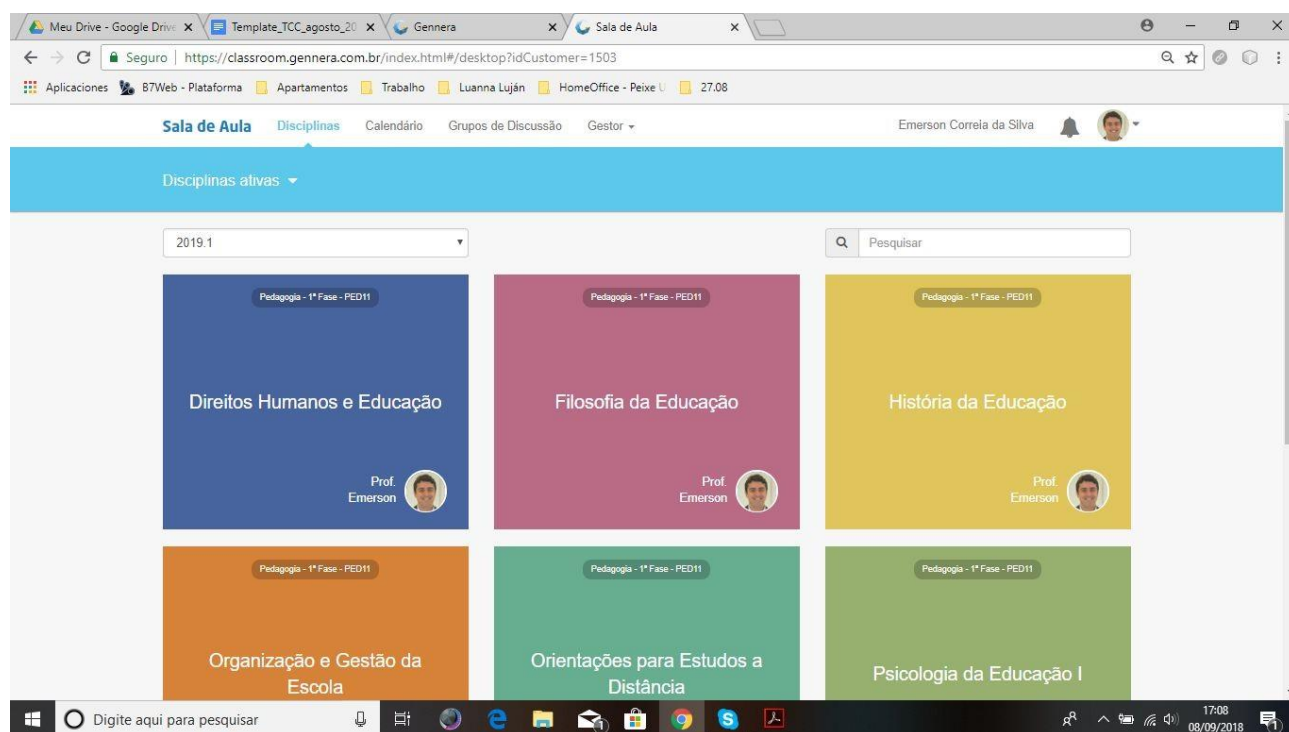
Meu Drive - Google Drive × Template_TCC_agosto_20 × Gennera × Sala de Aula ×

Seguro | https://classroom.gennera.com.br/index.html#/desktop?idCustomer=1503

Aplicaciones B7Web - Plataforma Apartamentos Trabalho Luanna Luján HomeOffice - Peixe U 27.08

Sala de Aula Disciplinas Calendário Grupos de Discussão Gestor

Emerson Correia da Silva

Disciplinas ativas

2019.1

Pesquisar

Pedagogia - 1ª Fase - PED11

Direitos Humanos e Educação

Prof. Emerson

Pedagogia - 1ª Fase - PED11

Filosofia da Educação

Prof. Emerson

Pedagogia - 1ª Fase - PED11

História da Educação

Prof. Emerson

Pedagogia - 1ª Fase - PED11

Organização e Gestão da Escola

Pedagogia - 1ª Fase - PED11

Orientações para Estudos a Distância

Pedagogia - 1ª Fase - PED11

Psicologia da Educação I

Digite aqui para pesquisar

17:08
08/09/2018